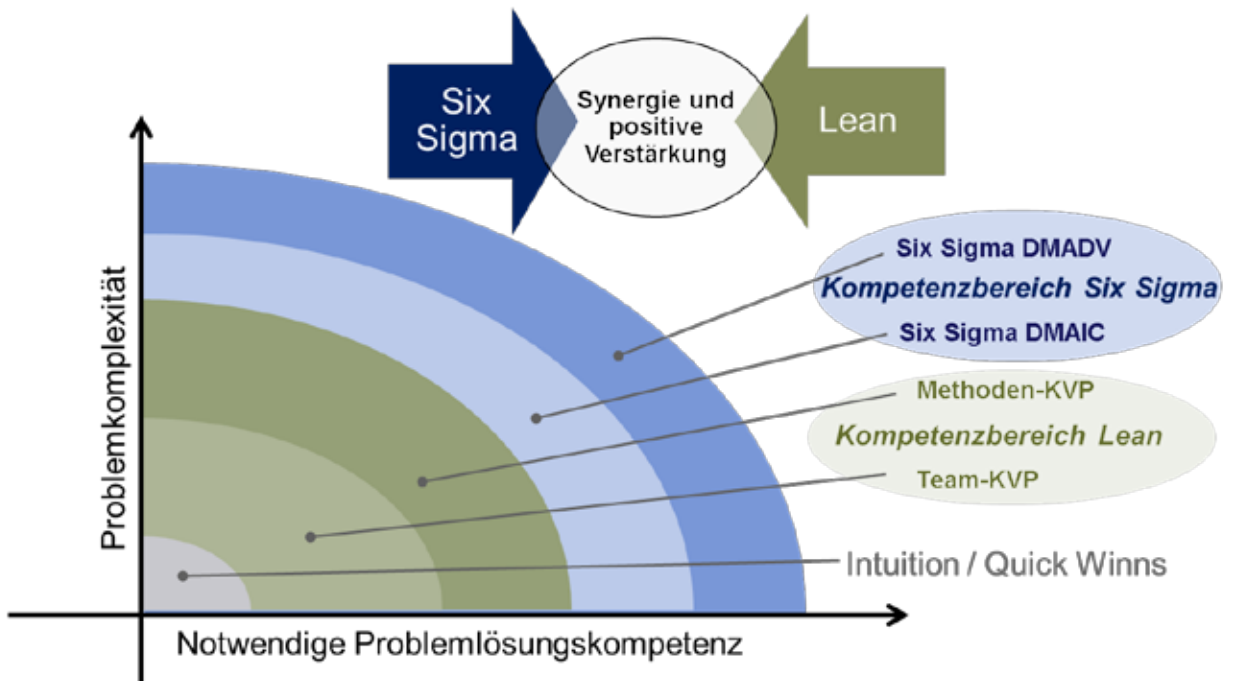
Six Sigma

Synergie und positive Verstärkung

Lean

Problemkomplexität

Six Sigma DMADV

Kompetenzbereich Six Sigma

Six Sigma DMAIC

Methoden-KVP

Kompetenzbereich Lean

Team-KVP

Intuition / Quick Winns

Notwendige Problemlösungskompetenz